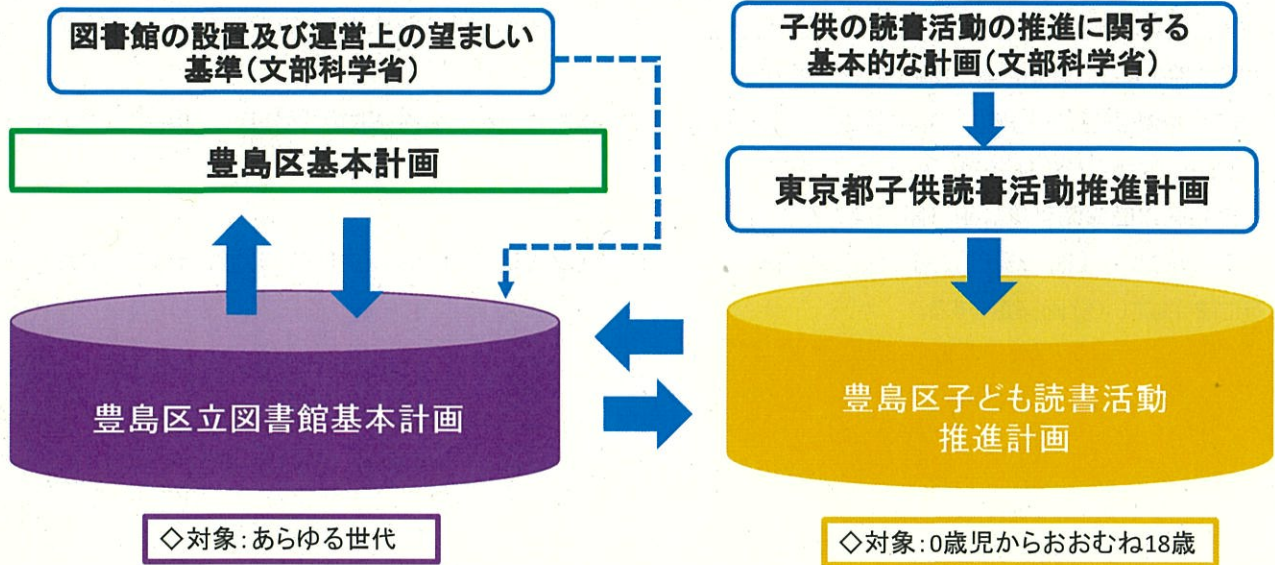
図書館の設置及び運営上の望ましい基準（文部科学省）

子供の読書活動の推進に関する基本的な計画（文部科学省）

豊島区基本計画

東京都子供読書活動推進計画

豊島区立図書館基本計画

豊島区子ども読書活動推進計画

◇対象：あらゆる世代

◇対象：0歳児からおおむね18歳